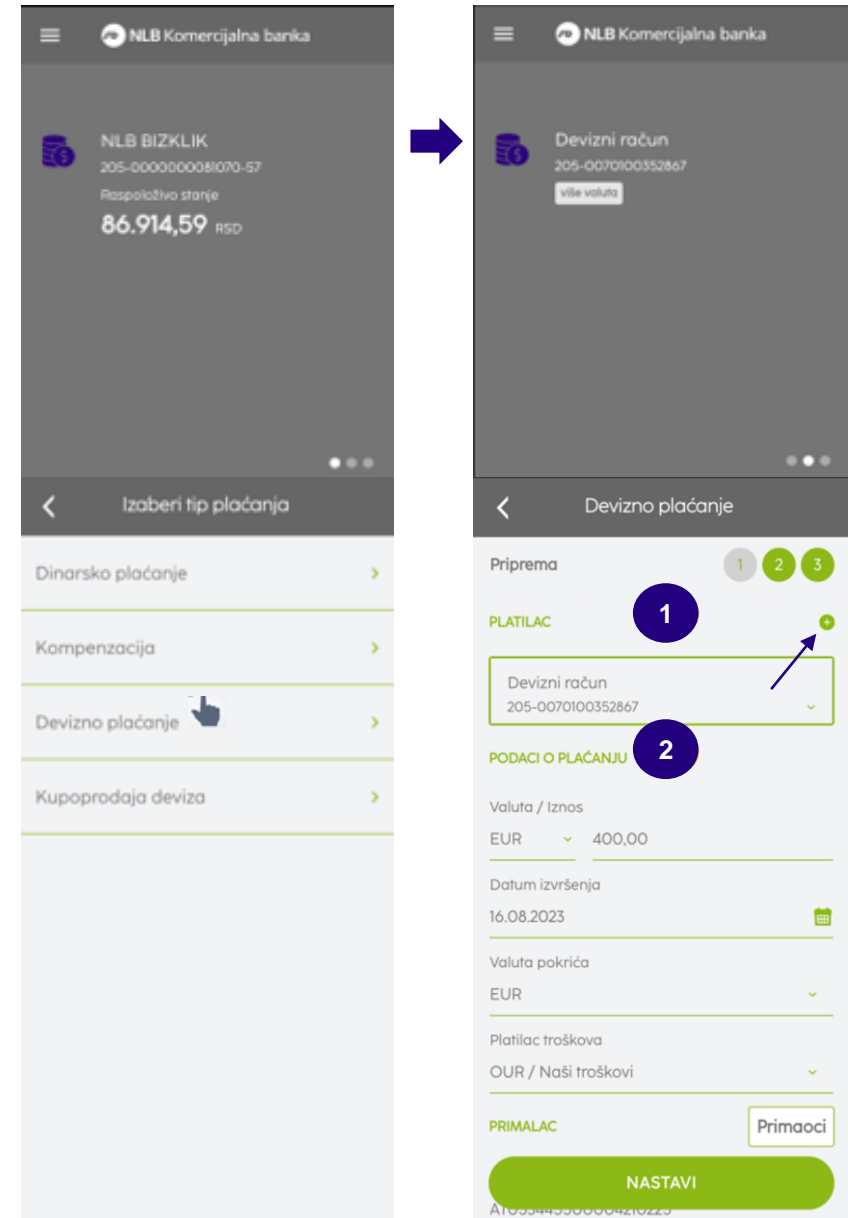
NLB Komercijalna banka

NLB BIZKLIK
205-0000000081070-57
Raspoloživo stanje
86.914,59 RSD

Izaberi tip plaćanja

Dinarsko plaćanje
Kompenzacija
Devizno plaćanje
Kupoprodaja deviza

NLB Komercijalna banka

Devizni račun
205-0070100352867
Više valuta

Devizno plaćanje

Priprema 1 2 3

PLATILAC
1

Devizni račun
205-0070100352867

2
PODACI O PLAĆANJU

Valuta / Iznos
EUR 400,00

Datum izvršenja
16.08.2023

Valuta pokrića
EUR

Platilac troškova
OUR / Naši troškovi

PRIMALAC
Primaoci

NASTAVI

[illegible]